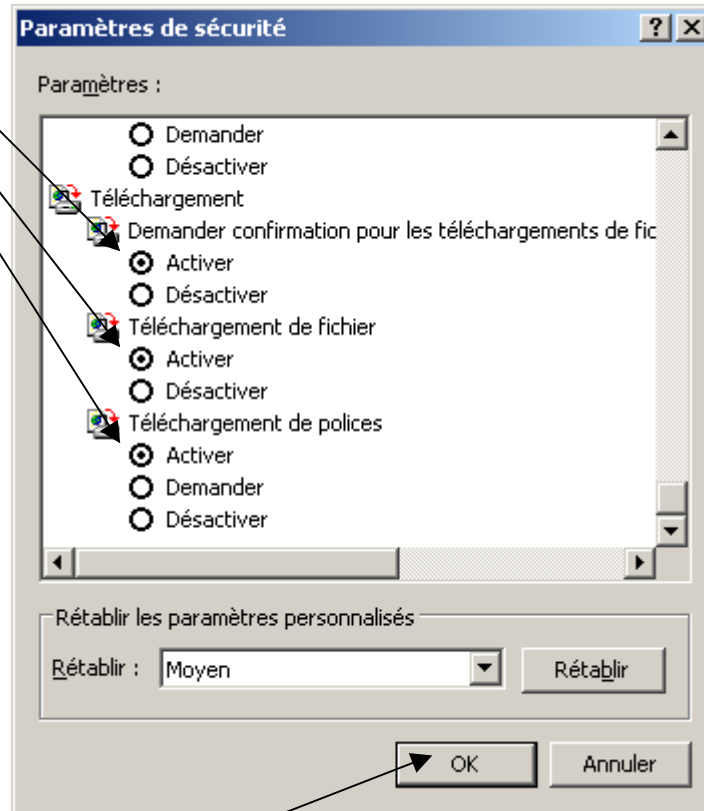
Paramètres de sécurité ? X

Paramètres :

Demander
Désactiver
Téléchargement
Demander confirmation pour les téléchargements de fic
Activer
Désactiver
Téléchargement de fichier
Activer
Désactiver
Téléchargement de polices
Activer
Demander
Désactiver

Rétablir les paramètres personnalisés
Rétablir : Moyen
Rétablir

OK
Annuler